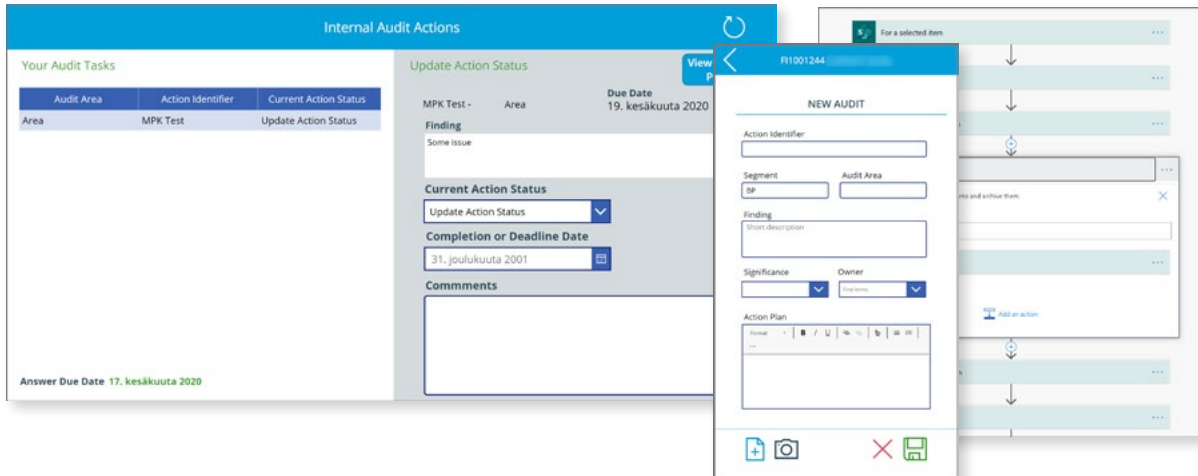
Internal Audit Actions

Your Audit Tasks

| Audit Area | Action Identifier | Current Action Status |
|---|---|---|
| Area | MPK Test | Update Action Status |

Answer Due Date 17. kesäkuuta 2020

Update Action Status

View P

MPK Test - Area

Due Date
19. kesäkuuta 2020

Finding
Some issue

Current Action Status
Update Action Status

Completion or Deadline Date
31. joulukuuta 2001

Commments

FI1001244 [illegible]

NEW AUDIT

Action Identifier

Segment
BP

Audit Area

Finding
Short description

Significance

Owner
Find items

Action Plan
Format B I U

For a selected item

...

Add an action